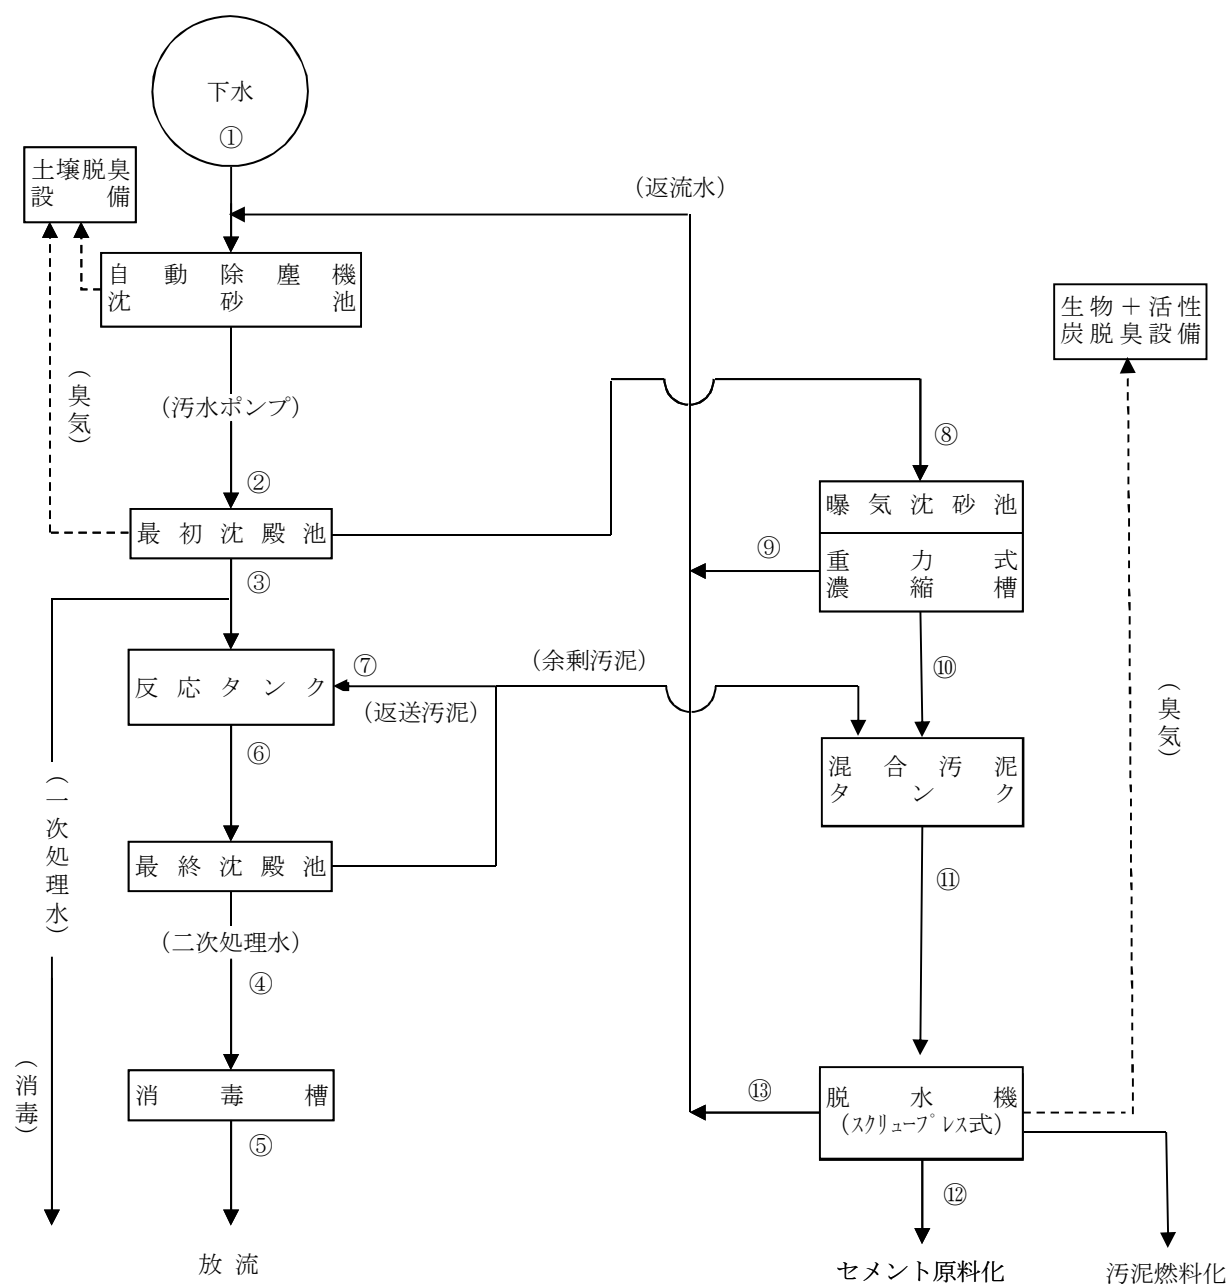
下水
①

土壌脱臭設備

（返流水）

自動除塵機
沈砂池

（臭気）

（汚水ポンプ）

②

最初沈殿池

③

生物＋活性炭脱臭設備

⑧

曝気沈砂池

⑨

重力式濃縮槽

反応タンク

⑦

（余剰汚泥）

（返送汚泥）

⑩

（臭気）

⑥

混合汚泥タンク

（一次処理水）

最終沈殿池

⑪

（二次処理水）

④

（消毒）

消毒槽

⑤

⑬

脱水機
（スクリュープレス式）

⑫

放流

セメント原料化

汚泥燃料化